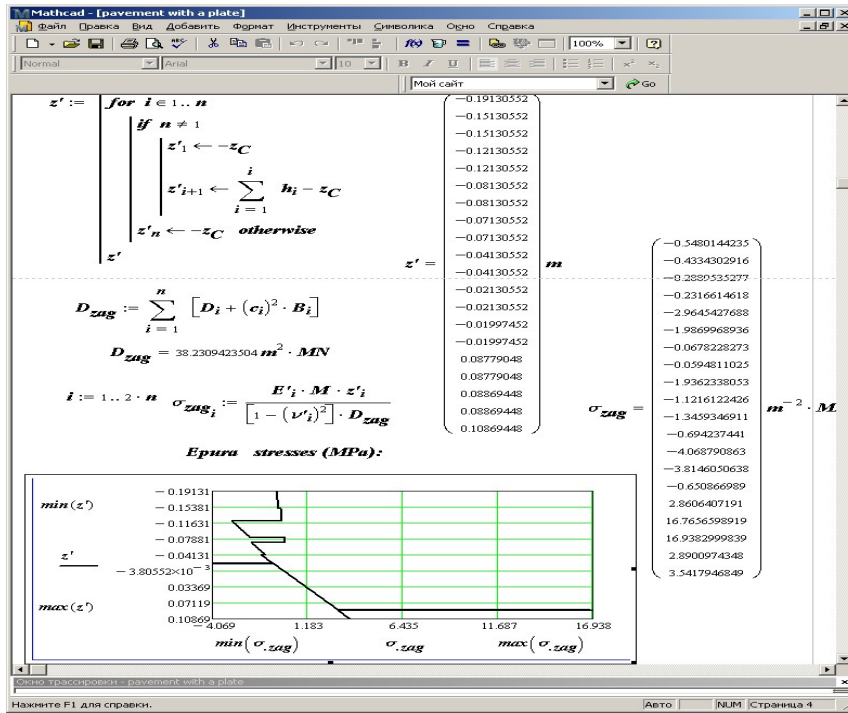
Mathcad - [pavement with a plate]

Файл Правка Вид Добавить Формат Инструменты Символика Окно Справка

100%

Normal Arial 10 B I U

Мой сайт Go

$z' :=$ for $i \in 1..n$
if $n \neq 1$
$z'_1 \leftarrow -z_C$
$z'_{i+1} \leftarrow \sum_{i=1}^{i} h_i - z_C$
$z'_n \leftarrow -z_C$ otherwise
$z'$

$z' =$

| |
|---|
| −0.19130552 |
| −0.15130552 |
| −0.15130552 |
| −0.12130552 |
| −0.12130552 |
| −0.08130552 |
| −0.08130552 |
| −0.07130552 |
| −0.07130552 |
| −0.04130552 |
| −0.04130552 |
| −0.02130552 |
| −0.02130552 |
| −0.01997452 |
| −0.01997452 |
| 0.08779048 |
| 0.08779048 |
| 0.08869448 |
| 0.08869448 |
| 0.10869448 |

$m$

$D_{zag} := \sum_{i=1}^{n} \left[D_i + (c_i)^2 \cdot B_i\right]$

$D_{zag} = 38.2309423504\, m^2 \cdot MN$

$i := 1..2 \cdot n \quad \sigma_{zag_i} := \frac{E'_i \cdot M \cdot z'_i}{\left[1 - (\nu'_i)^2\right] \cdot D_{zag}}$

$\sigma_{zag} =$

| |
|---|
| −0.5480144235 |
| −0.4334302916 |
| −0.2880535277 |
| −0.2316614618 |
| −2.9645427688 |
| −1.9869968936 |
| −0.0678228273 |
| −0.0594811025 |
| −1.9362338053 |
| −1.1216122426 |
| −1.3459346911 |
| −0.694237441 |
| −4.068790863 |
| −3.8146050638 |
| −0.650866989 |
| 2.8606407191 |
| 16.7656598919 |
| 16.9382999839 |
| 2.8900974348 |
| 3.5417946849 |

$m^{-2} \cdot M$

Epura stresses (MPa):

$min(z')$
$z'$
$max(z')$
− 0.19131
− 0.15381
− 0.11631
− 0.07881
− 0.04131
$-3.80552\times10^{-3}$
0.03369
0.07119
0.10869
−4.069
1.183
6.435
11.687
16.938
$min(\sigma_{.zag})$
$\sigma_{.zag}$
$max(\sigma_{.zag})$

Окно трассировки - pavement with a plate

Нажмите F1 для справки.
Авто
NUM Страница 4